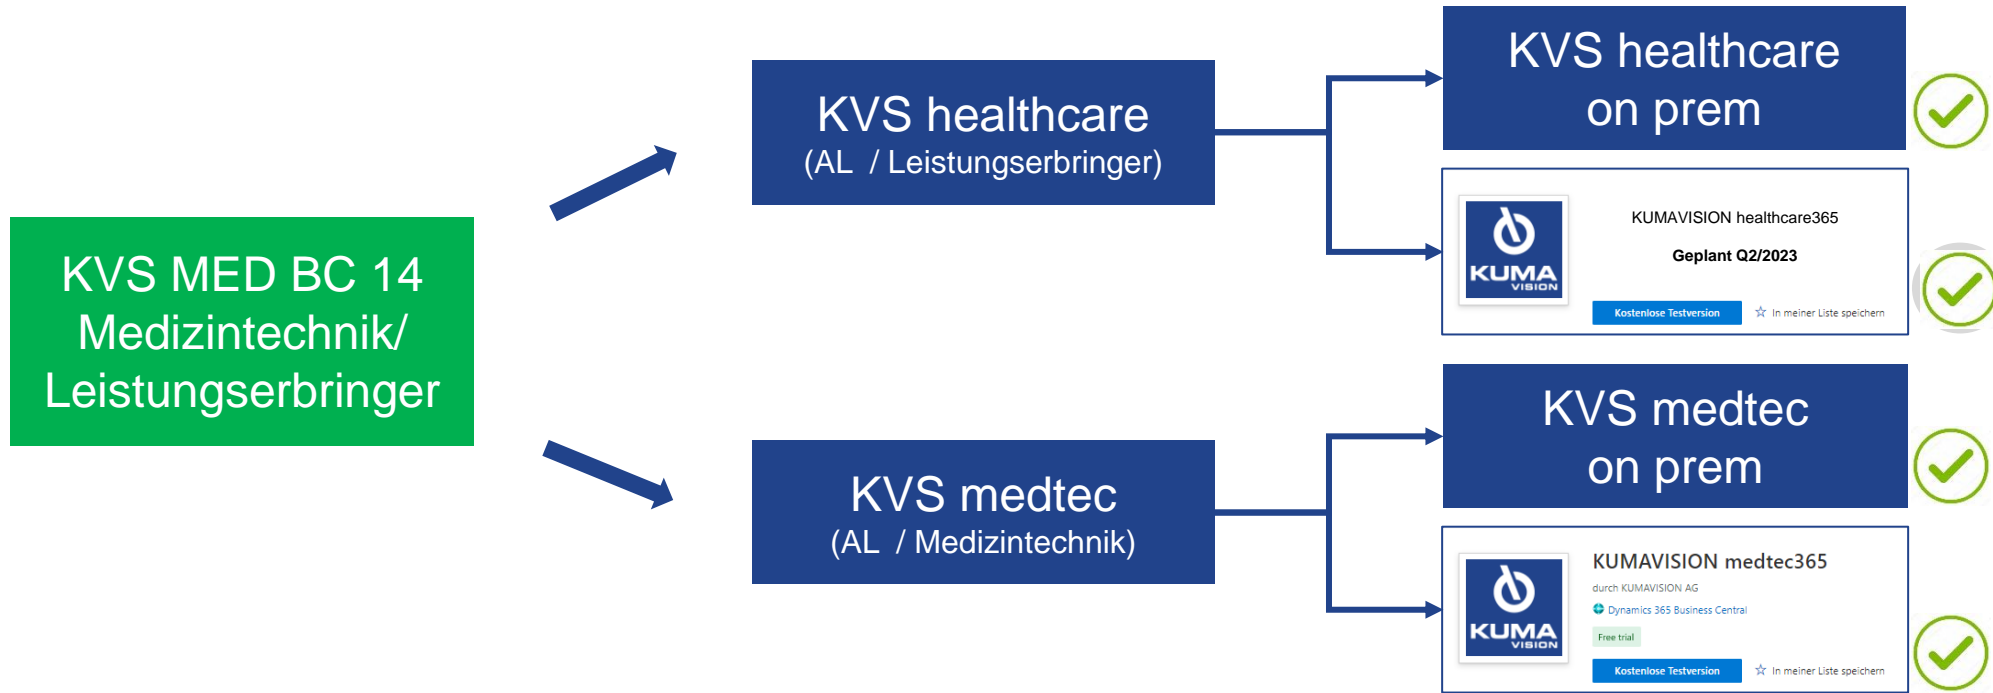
KVS MED BC 14
Medizintechnik/
Leistungserbringer

KVS healthcare
(AL / Leistungserbringer)

KVS medtec
(AL / Medizintechnik)

KVS healthcare
on prem

KUMA VISION

KUMAVISION healthcare365

Geplant Q2/2023

Kostenlose Testversion

In meiner Liste speichern

KVS medtec
on prem

KUMA VISION

KUMAVISION medtec365

durch KUMAVISION AG

Dynamics 365 Business Central

Free trial

Kostenlose Testversion

In meiner Liste speichern